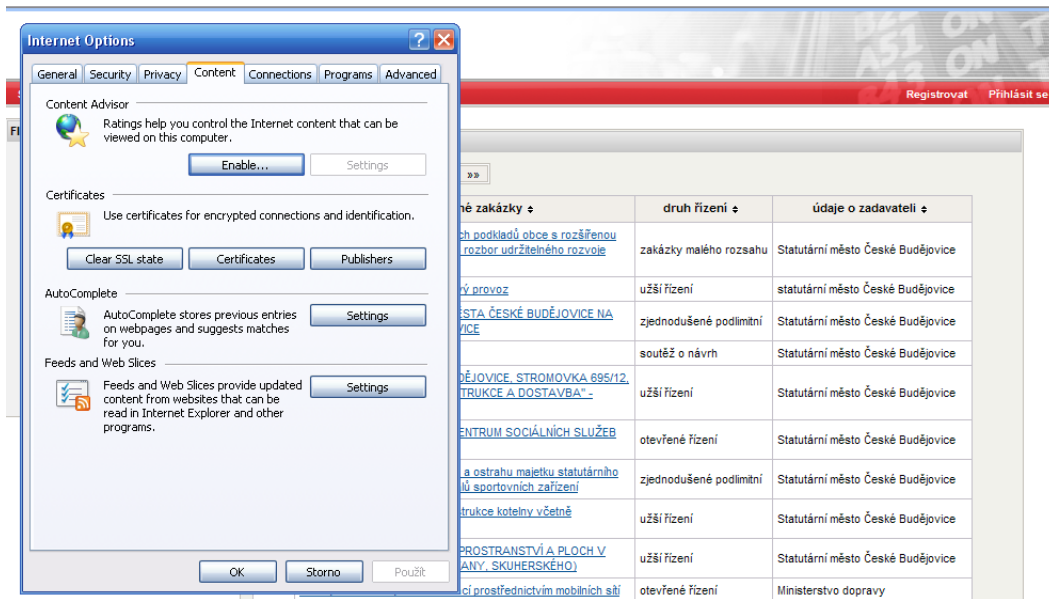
Internet Options

General | Security | Privacy | Content | Connections | Programs | Advanced

Content Advisor

Ratings help you control the Internet content that can be viewed on this computer.

Enable... | Settings

Certificates

Use certificates for encrypted connections and identification.

Clear SSL state | Certificates | Publishers

AutoComplete

AutoComplete stores previous entries on webpages and suggests matches for you.

Settings

Feeds and Web Slices

Feeds and Web Slices provide updated content from websites that can be read in Internet Explorer and other programs.

Settings

OK | Storno | Použít

Registrovat | Přihlásit se

Fl

»»

| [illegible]é zakázky ⬍ | druh řízení ⬍ | údaje o zadavateli ⬍ |
|---|---|---|
| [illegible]ch podkladů obce s rozšířenou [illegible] rozbor udržitelného rozvoje | zakázky malého rozsahu | Statutární město České Budějovice |
| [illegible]rý provoz | užší řízení | statutární město České Budějovice |
| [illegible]ESTA ČESKÉ BUDĚJOVICE NA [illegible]VICE | zjednodušené podlimitní | Statutární město České Budějovice |
| | soutěž o návrh | Statutární město České Budějovice |
| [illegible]DĚJOVICE, STROMOVKA 695/12, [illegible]TRUKCE A DOSTAVBA" - | užší řízení | Statutární město České Budějovice |
| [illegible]ENTRUM SOCIÁLNÍCH SLUŽEB | otevřené řízení | Statutární město České Budějovice |
| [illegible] a ostrahu majetku statutárního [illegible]lů sportovních zařízení | zjednodušené podlimitní | Statutární město České Budějovice |
| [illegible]trukce kotelny včetně | užší řízení | Statutární město České Budějovice |
| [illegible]PROSTRANSTVÍ A PLOCH V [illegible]ANY, SKUHERSKÉHO) | užší řízení | Statutární město České Budějovice |
| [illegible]cí prostřednictvím mobilních sítí | otevřené řízení | Ministerstvo dopravy |